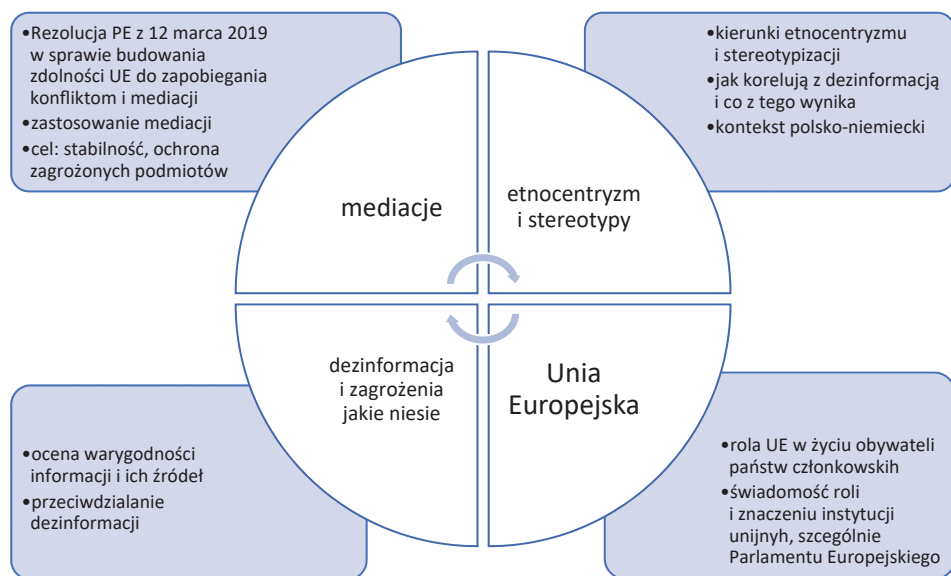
•Rezolucja PE z 12 marca 2019 w sprawie budowania zdolności UE do zapobiegania konfliktom i mediacji
•zastosowanie mediacji
•cel: stabilność, ochrona zagrożonych podmiotów

•kierunki etnocentryzmu i stereotypizacji
•jak korelują z dezinformacją i co z tego wynika
•kontekst polsko-niemiecki

mediacje

etnocentryzm i stereotypy

dezinformacja i zagrożenia jakie niesie

Unia Europejska

•ocena warygodności informacji i ich źródeł
•przeciwdzialanie dezinformacji

•rola UE w życiu obywateli państw członkowskich
•świadomość roli i znaczeniu instytucji unijnych, szczególnie Parlamentu Europejskiego